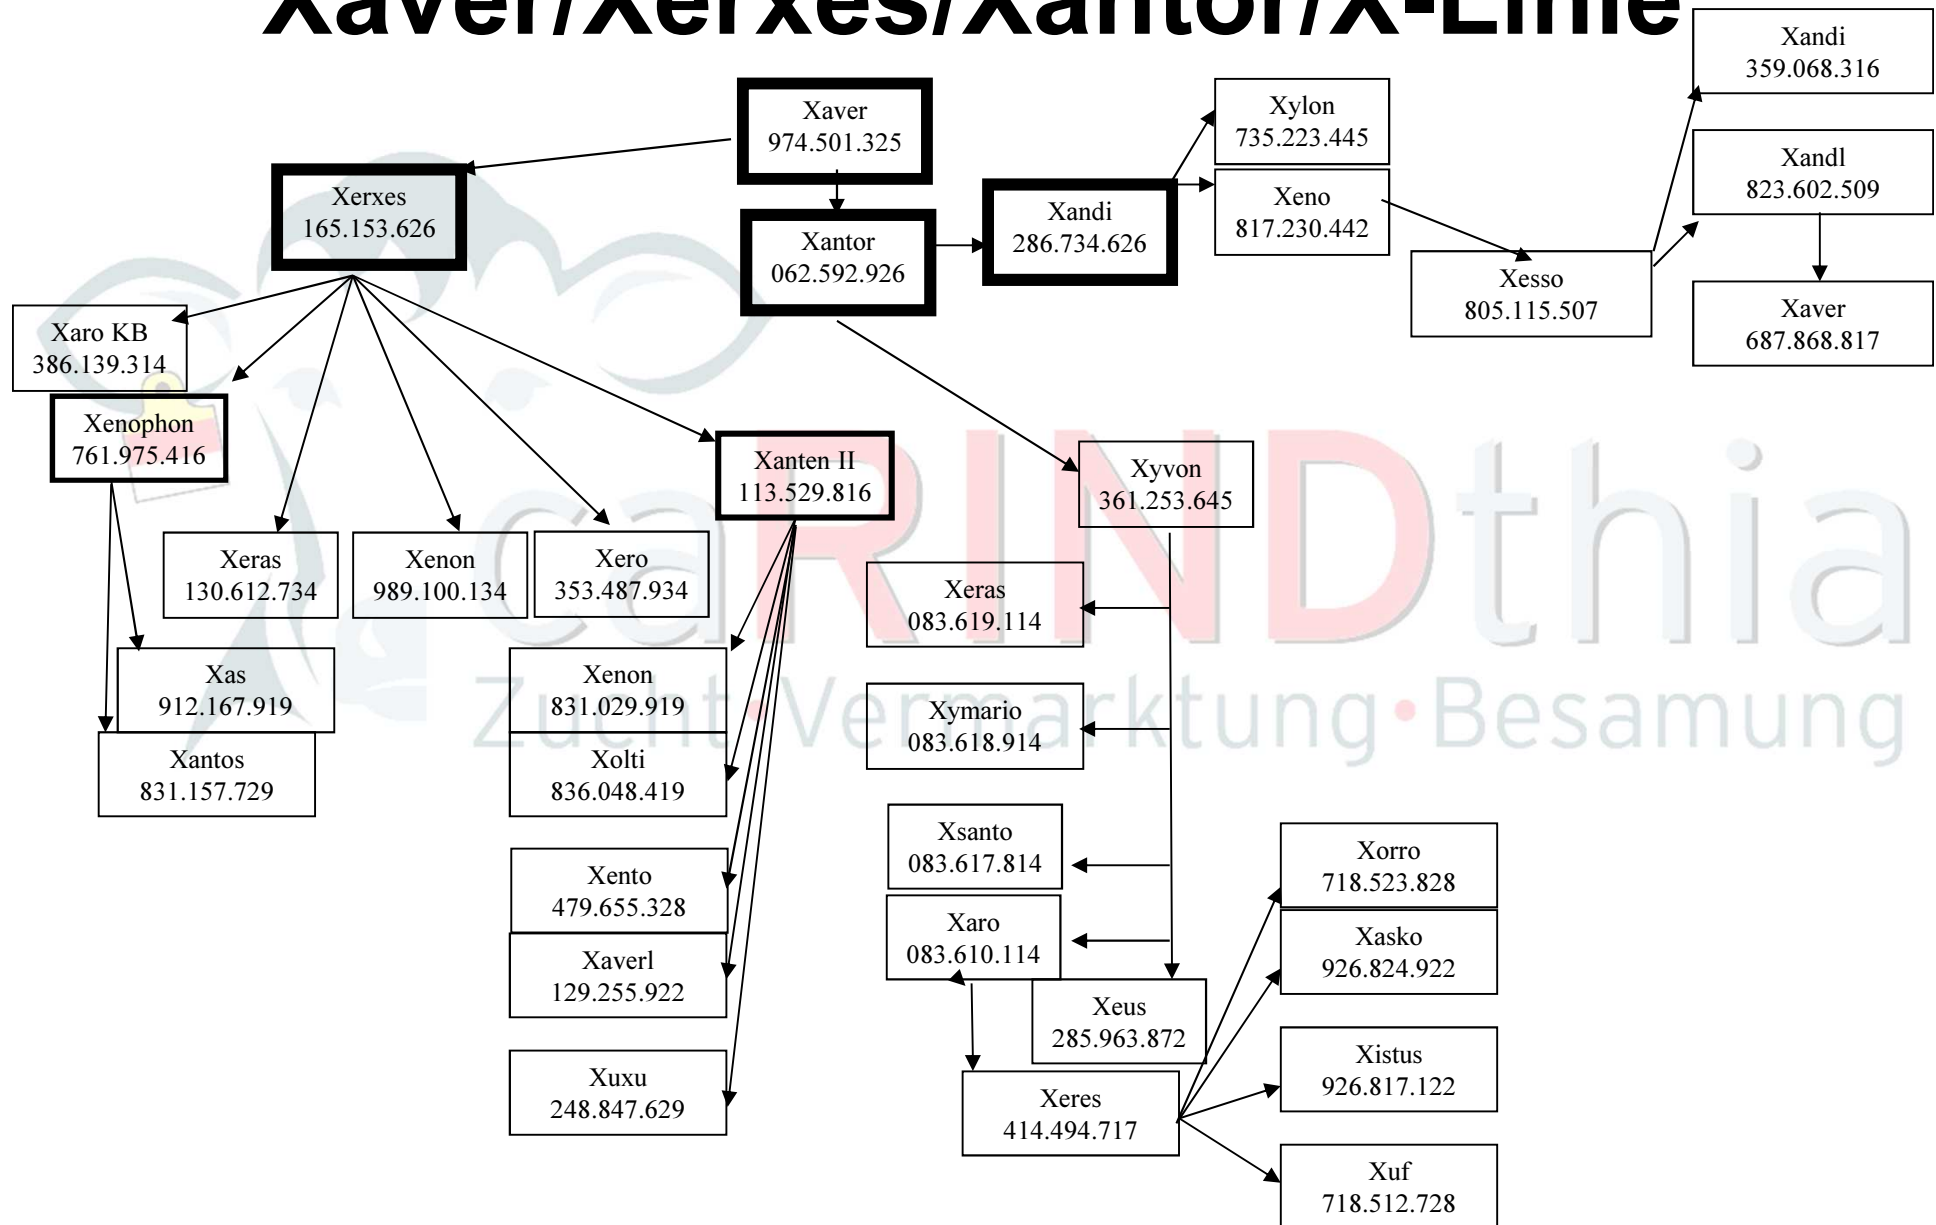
Xaver/Xerxes/Xantor/X-Linie

Xaver
974.501.325

Xerxes
165.153.626

Xantor
062.592.926

Xandi
286.734.626

Xylon
735.223.445

Xeno
817.230.442

Xandi
359.068.316

Xandl
823.602.509

Xesso
805.115.507

Xaver
687.868.817

Xaro KB
386.139.314

Xenophon
761.975.416

Xanten II
113.529.816

Xyvon
361.253.645

Xeras
130.612.734

Xenon
989.100.134

Xero
353.487.934

Xeras
083.619.114

Xas
912.167.919

Xantos
831.157.729

Xenon
831.029.919

Xolti
836.048.419

Xymario
083.618.914

Xsanto
083.617.814

Xaro
083.610.114

Xento
479.655.328

Xaverl
129.255.922

Xuxu
248.847.629

Xeus
285.963.872

Xeres
414.494.717

Xorro
718.523.828

Xasko
926.824.922

Xistus
926.817.122

Xuf
718.512.728

caRINDthia
Zucht•Vermarktung•Besamung